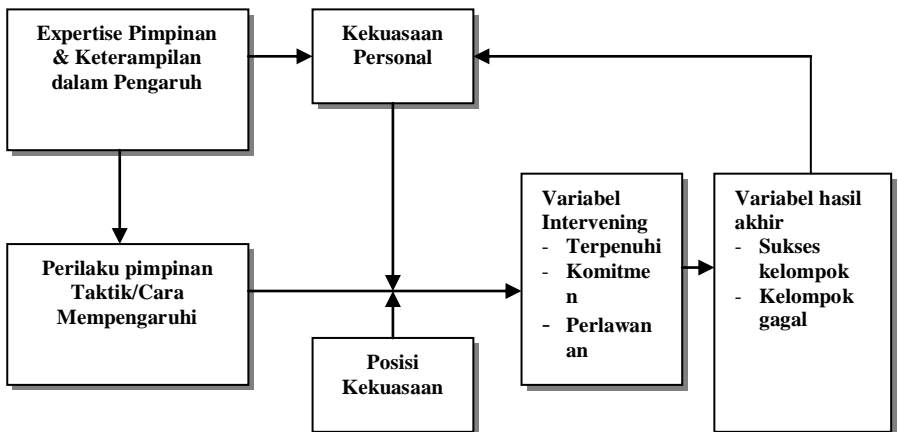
Expertise Pimpinan & Keterampilan dalam Pengaruh

Kekuasaan Personal

Perilaku pimpinan Taktik/Cara Mempengaruhi

Posisi Kekuasaan

Variabel Intervening
- Terpenuhi
- Komitmen
- Perlawanan

Variabel hasil akhir
- Sukses kelompok
- Kelompok gagal